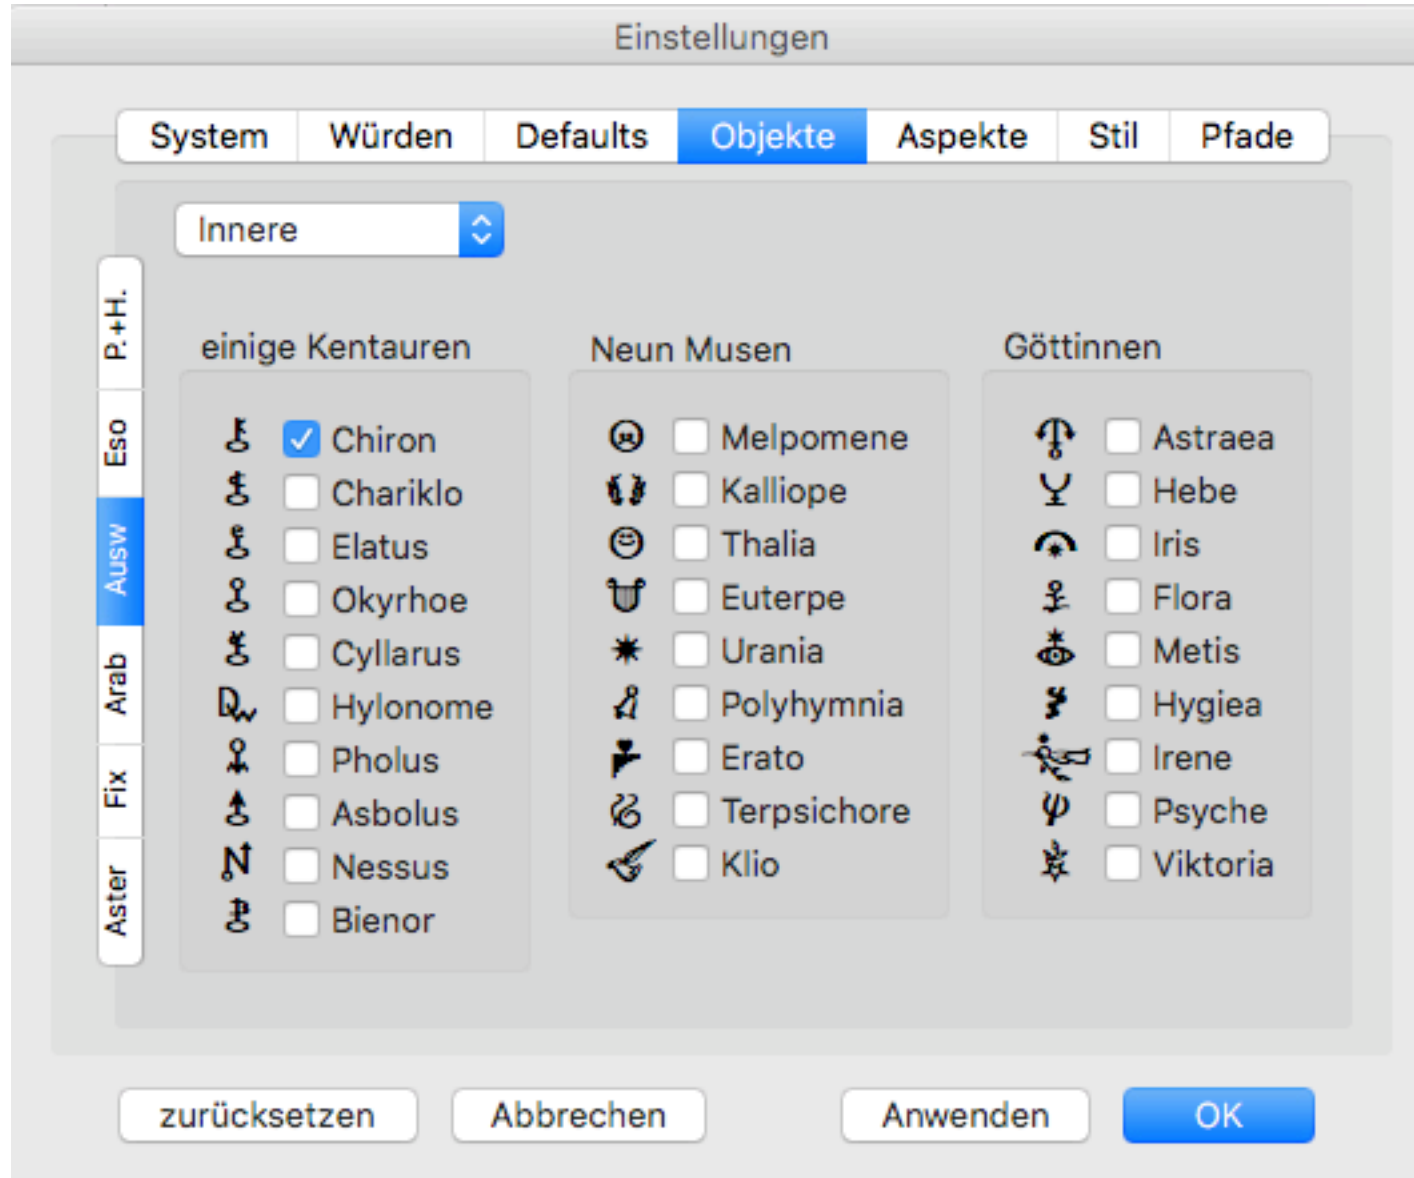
Einstellungen

System | Würden | Defaults | Objekte | Aspekte | Stil | Pfade

Innere

P.+H.
Eso
Ausw
Arab
Fix
Aster

einige Kentauren
Chiron
Chariklo
Elatus
Okyrhoe
Cyllarus
Hylonome
Pholus
Asbolus
Nessus
Bienor

Neun Musen
Melpomene
Kalliope
Thalia
Euterpe
Urania
Polyhymnia
Erato
Terpsichore
Klio

Göttinnen
Astraea
Hebe
Iris
Flora
Metis
Hygiea
Irene
Psyche
Viktoria

zurücksetzen
Abbrechen
Anwenden
OK